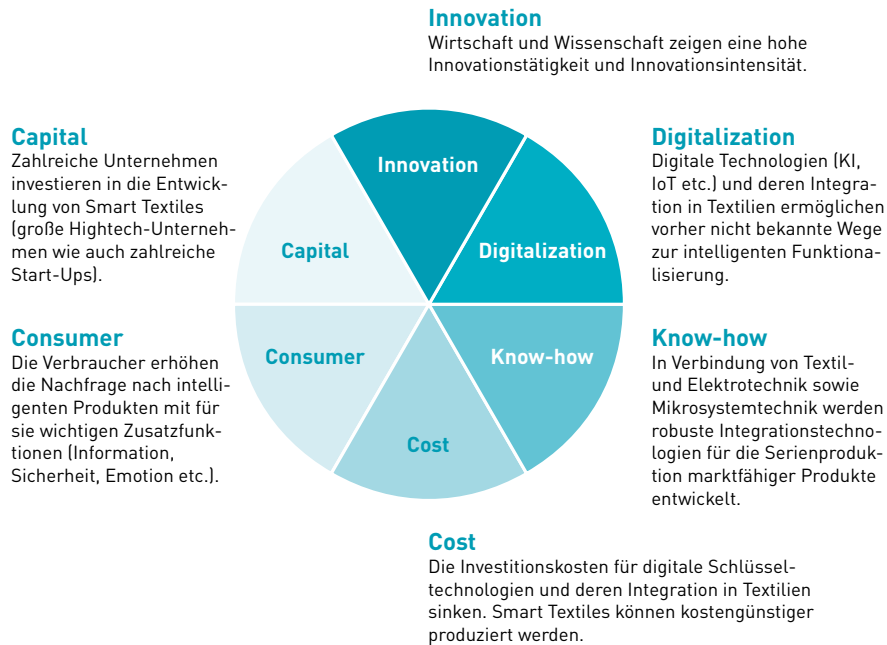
Innovation
Wirtschaft und Wissenschaft zeigen eine hohe Innovationstätigkeit und Innovationsintensität.

Capital
Zahlreiche Unternehmen investieren in die Entwicklung von Smart Textiles (große Hightech-Unternehmen wie auch zahlreiche Start-Ups).

Digitalization
Digitale Technologien (KI, IoT etc.) und deren Integration in Textilien ermöglichen vorher nicht bekannte Wege zur intelligenten Funktionalisierung.

Innovation

Capital

Digitalization

Consumer

Know-how

Cost

Consumer
Die Verbraucher erhöhen die Nachfrage nach intelligenten Produkten mit für sie wichtigen Zusatzfunktionen (Information, Sicherheit, Emotion etc.).

Know-how
In Verbindung von Textil- und Elektrotechnik sowie Mikrosystemtechnik werden robuste Integrationstechnologien für die Serienproduktion marktfähiger Produkte entwickelt.

Cost
Die Investitionskosten für digitale Schlüsseltechnologien und deren Integration in Textilien sinken. Smart Textiles können kostengünstiger produziert werden.